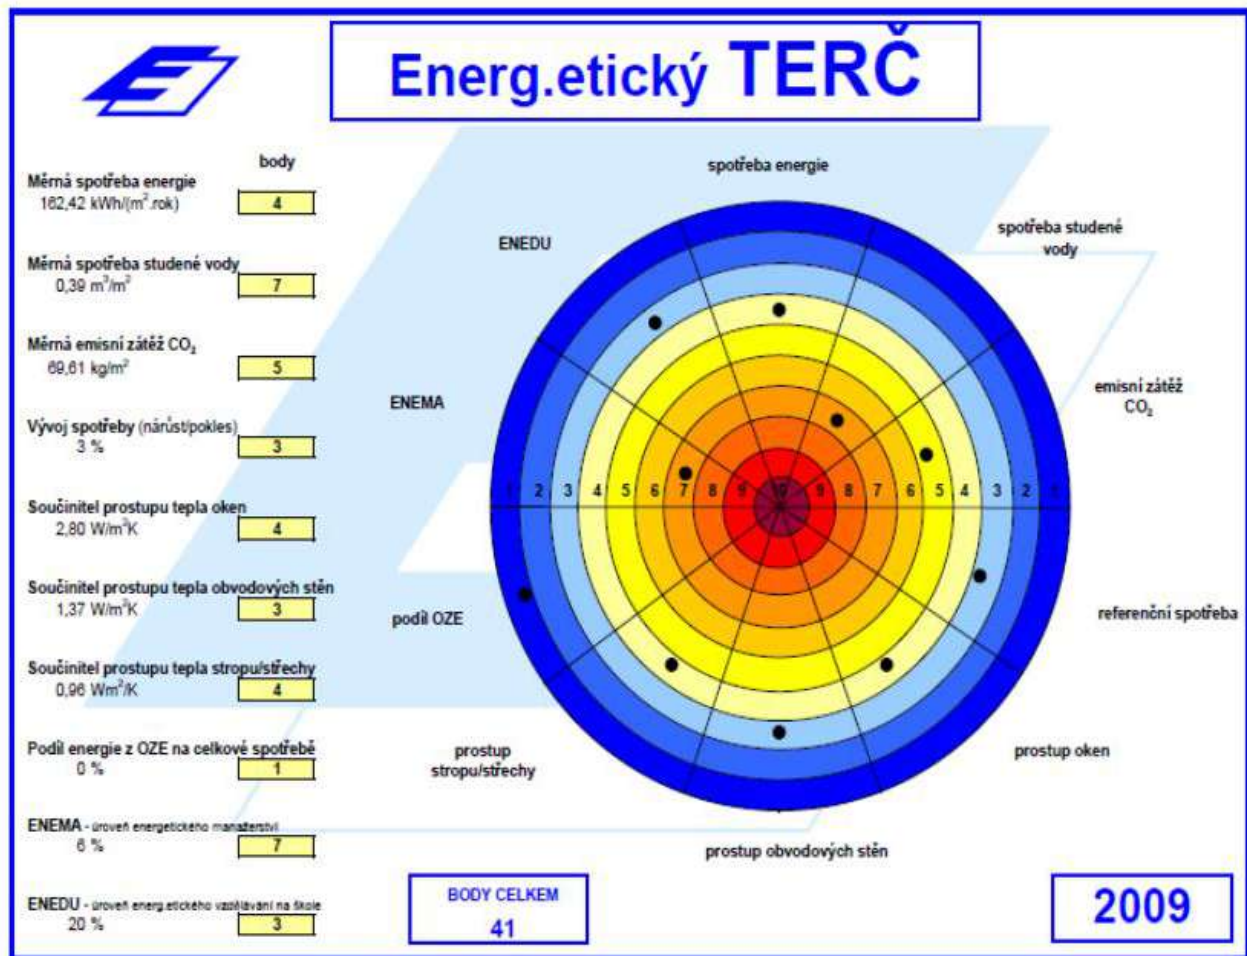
Energ.etický TERČ

body

Měrná spotřeba energie
162,42 kWh/(m².rok)
4

Měrná spotřeba studené vody
0,39 m³/m²
7

Měrná emisní zátěž $CO_2$
69,61 kg/m²
5

Vývoj spotřeby (nárůst/pokles)
3 %
3

Součinitel prostupu tepla oken
2,80 W/m²K
4

Součinitel prostupu tepla obvodových stěn
1,37 W/m²K
3

Součinitel prostupu tepla stropu/střechy
0,96 Wm²/K
4

Podíl energie z OZE na celkové spotřebě
0 %
1

ENEMA - úroveň energetického managementu
6 %
7

ENEDU - úroveň energ.etického vzdělávání na škole
20 %
3

spotřeba energie

spotřeba studené vody

ENEDU

ENEMA

emisní zátěž $CO_2$

1 2 3 4 5 6 7 8 9 10 9 8 7 6 5 4 3 2 1

podíl OZE

referenční spotřeba

prostup stropu/střechy

prostup oken

prostup obvodových stěn

BODY CELKEM
41

2009